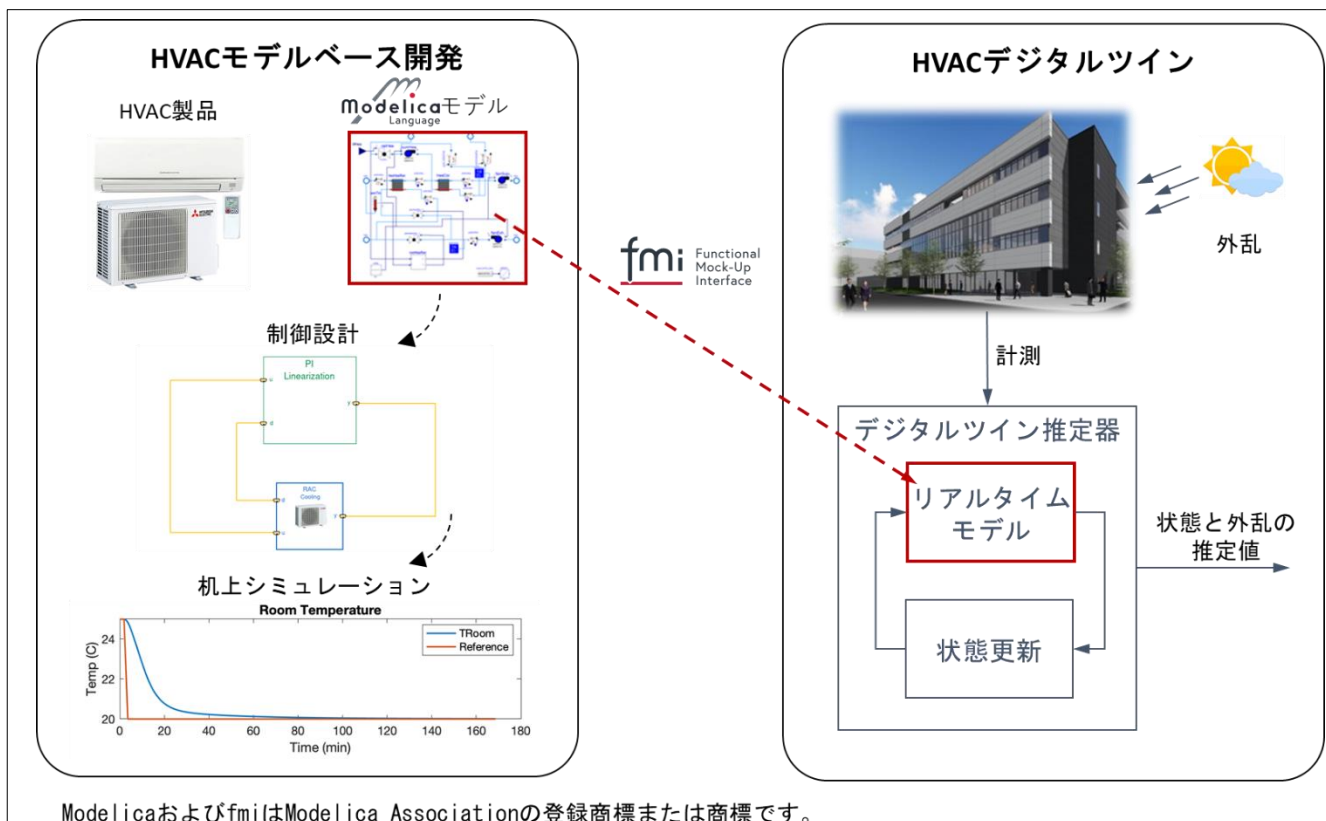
HVACモデルベース開発

HVAC製品

Modelica Language モデル

制御設計

PI Linearization

RAC Cooling

机上シミュレーション

Room Temperature

TRoom
Reference

Temp (C)

24
22
20

0 20 40 60 80 100 120 140 160 180

Time (min)

fmi Functional Mock-Up Interface

HVACデジタルツイン

外乱

計測

デジタルツイン推定器

リアルタイム モデル

状態更新

状態と外乱の推定値

Modelicaおよびfmiは Modelica Associationの登録商標または商標です。